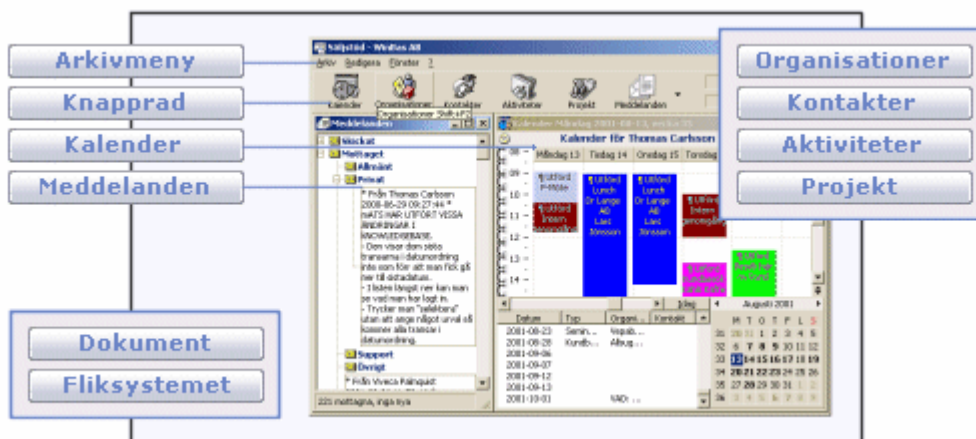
Arkivmeny

Knapprad

Kalender

Meddelanden

Organisationer

Kontakter

Aktiviteter

Projekt

Dokument

Fliksystemet

Säljstöd - Wedtas AB

Arkiv Redigera Fönster ?

Kalender Organisationer Kontakter Aktiviteter Projekt Meddelanden

Meddelanden

Skickat

Mottaget

Allmänt

Privat

* Från Thomas Carlsson 2008-06-29 09:27:44 * HAR UTFÖRT VISSA ÄNDRINGAR I KALENDERN: - Den visar dom sista transerna i datumordning inte som förr att man fick gå ner till ostadatum. - I listen längst ner kan man se vad man har lagt in. - Trycker man "sekelbara" utan att ange något urval så kommer alla transer i datumordning.

Support

Övrigt

* Från Viveca Palmquist

221 meddelanden, inga nya

Kalender Måndag 2001-08-13, vecka 33

Kalender för Thomas Carlsson

Måndag 13 Tisdag 14 Onsdag 15 Torsdag

Utförd P-Möte

Utförd Intern

Utförd Lunch Dr Lange AB Lars Jönsson

Utförd Lunch Dr Lange AB Lars Jönsson

Utförd Intern

Idag

Augusti 2001

| Datum | Typ | Organi... | Kontakt |
|---|---|---|---|
| 2001-08-23 | Semin... | Vesab... | |
| 2001-08-28 | Kundb... | Albug... | |
| 2001-09-06 | | | |
| 2001-09-07 | | | |
| 2001-09-12 | | | |
| 2001-09-13 | | | |
| 2001-10-01 | | VAD... | |

M T O T F L S